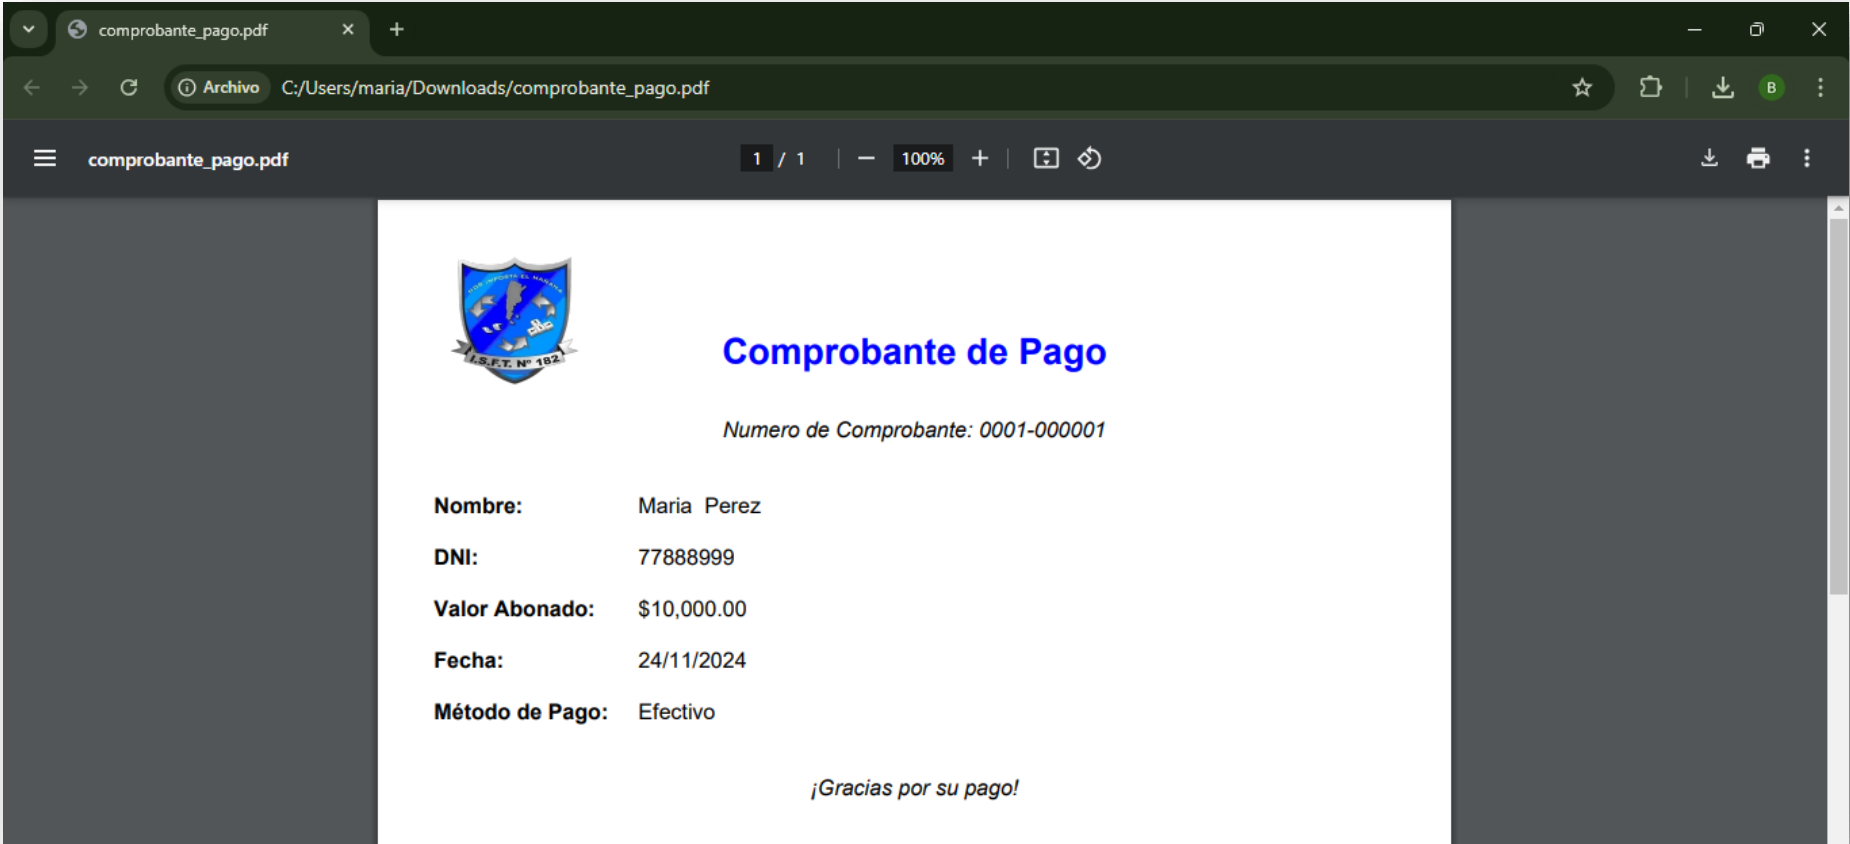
comprobante_pago.pdf

Archivo C:/Users/maria/Downloads/comprobante_pago.pdf

B

comprobante_pago.pdf

1 / 1

100%

I.S.F.T. Nº 182

Comprobante de Pago

Numero de Comprobante: 0001-000001

| Nombre: | Maria Perez |
|---|---|
| DNI: | 77888999 |
| Valor Abonado: | $10,000.00 |
| Fecha: | 24/11/2024 |
| Método de Pago: | Efectivo |

¡Gracias por su pago!